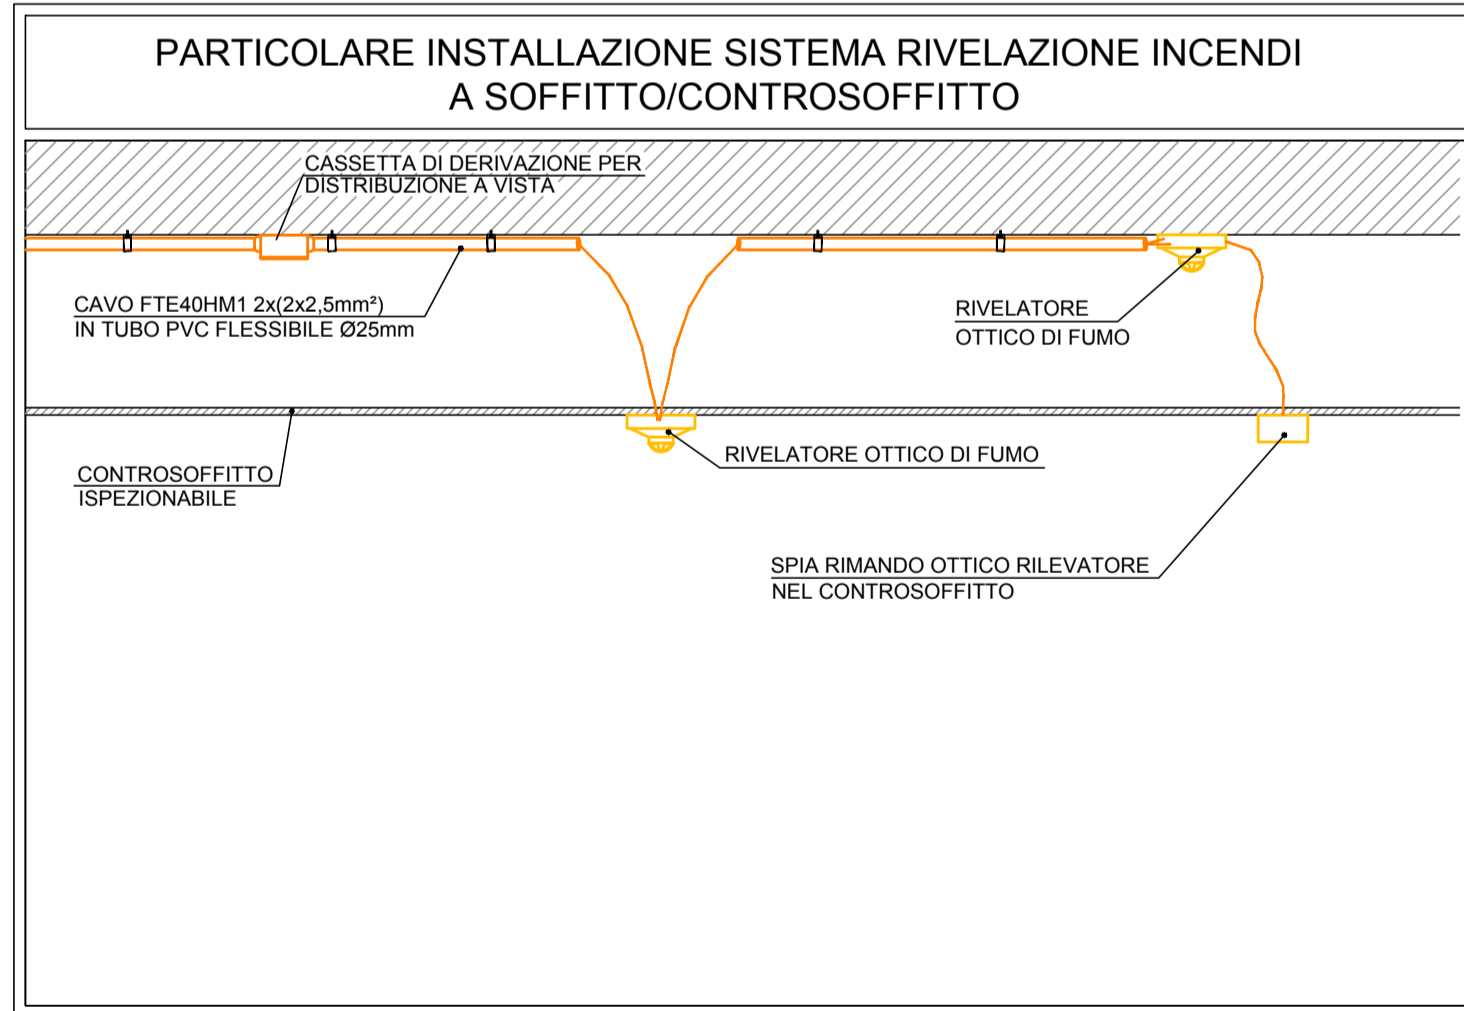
PARTICOLARE INSTALLAZIONE SISTEMA RIVELAZIONE INCENDI
A SOFFITTO/CONTROSOFFITTO

CASSETTA DI DERIVAZIONE PER
DISTRIBUZIONE A VISTA

CAVO FTE40HM1 2x(2x2,5mm²)
IN TUBO PVC FLESSIBILE Ø25mm

RIVELATORE
OTTICO DI FUMO

CONTROSOFFITTO
ISPEZIONABILE

RIVELATORE OTTICO DI FUMO

SPIA RIMANDO OTTICO RILEVATORE
NEL CONTROSOFFITTO